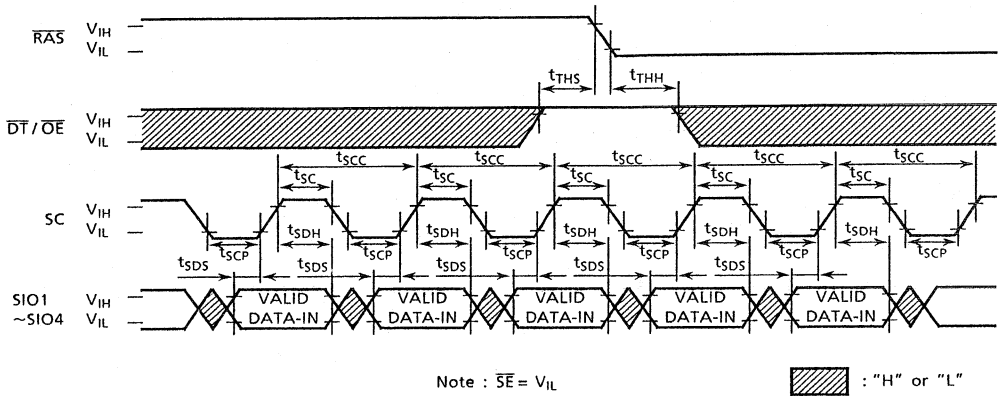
$\overline{RAS}$ $V_{IH}$ $V_{IL}$

$t_{THS}$ $t_{THH}$

$\overline{DT}/\overline{OE}$ $V_{IH}$ $V_{IL}$

$t_{SCC}$ $t_{SCC}$ $t_{SCC}$ $t_{SCC}$ $t_{SCC}$

$t_{SC}$ $t_{SC}$ $t_{SC}$ $t_{SC}$ $t_{SC}$

SC $V_{IH}$ $V_{IL}$

$t_{SDH}$ $t_{SDH}$ $t_{SDH}$ $t_{SDH}$ $t_{SDH}$

$t_{SCP}$ $t_{SCP}$ $t_{SCP}$ $t_{SCP}$ $t_{SCP}$

$t_{SDS}$ $t_{SDS}$ $t_{SDS}$ $t_{SDS}$ $t_{SDS}$

SIO1 ~SIO4 $V_{IH}$ $V_{IL}$

VALID DATA-IN VALID DATA-IN VALID DATA-IN VALID DATA-IN VALID DATA-IN

Note : $\overline{SE} = V_{IL}$

: "H" or "L"